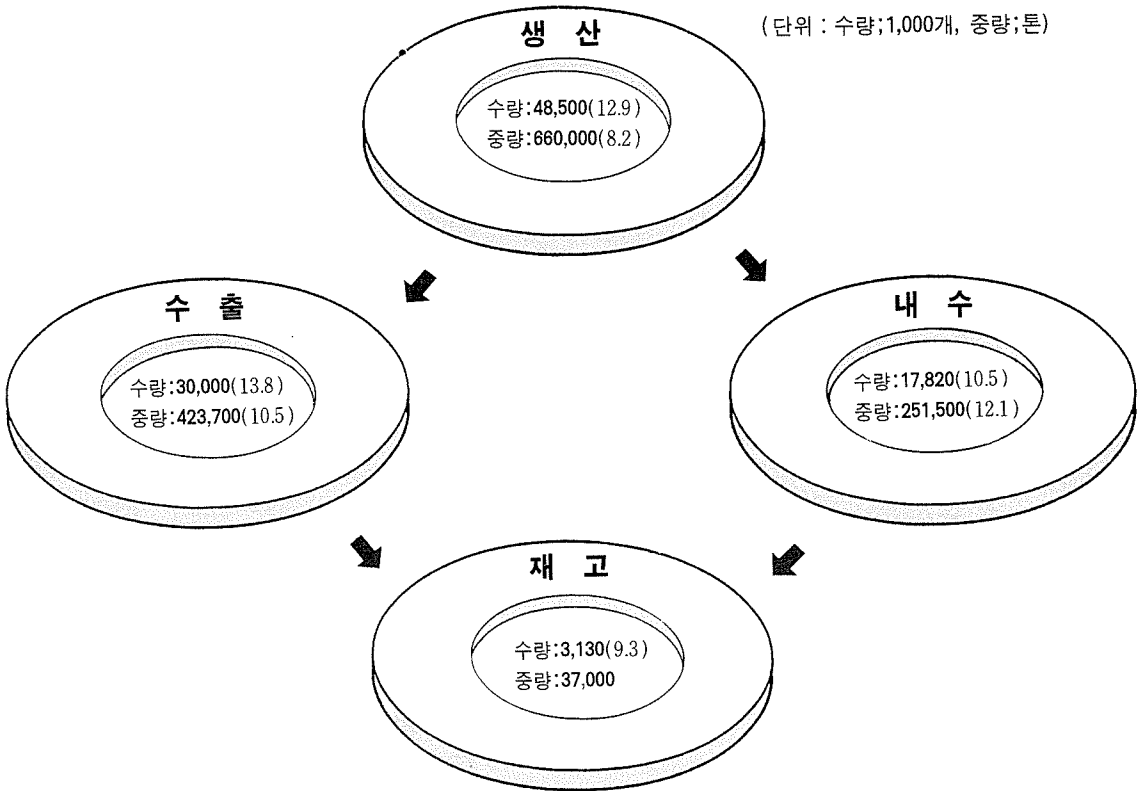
(단위 : 수량;1,000개, 중량;톤)

생 산

수량:48,500(12.9)
중량:660,000(8.2)

수 출

수량:30,000(13.8)
중량:423,700(10.5)

내 수

수량:17,820(10.5)
중량:251,500(12.1)

재 고

수량:3,130(9.3)
중량:37,000